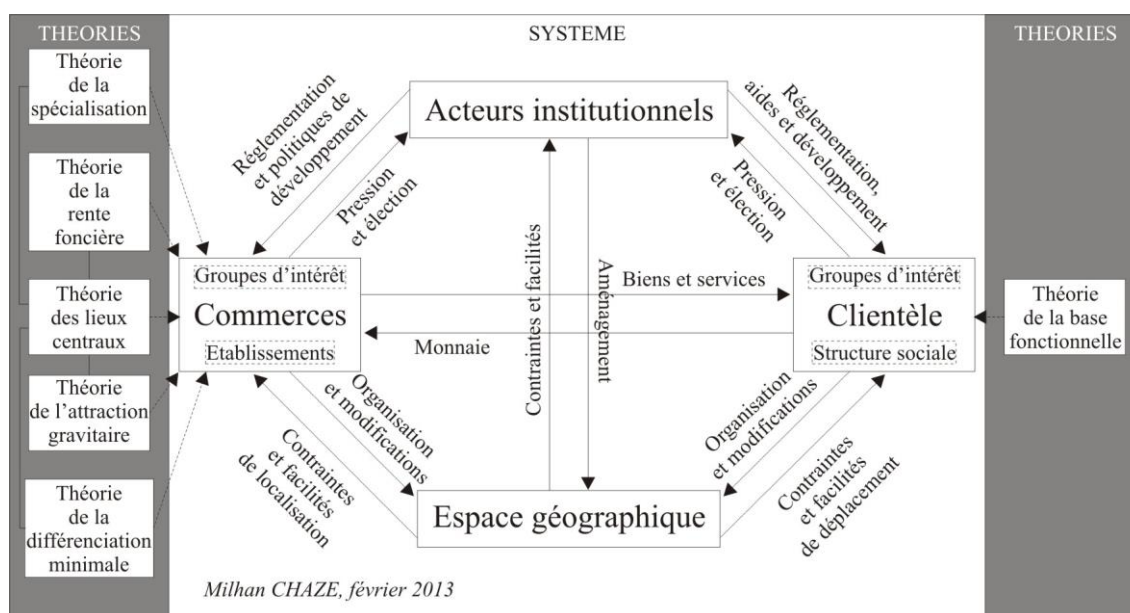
THEORIES

Théorie de la spécialisation

Théorie de la rente foncière

Théorie des lieux centraux

Théorie de l'attraction gravitaire

Théorie de la différenciation minimale

SYSTEME

Acteurs institutionnels

Réglementation et politiques de développement

Pression et élection

Réglementation, aides et développement

Pression et élection

Groupes d'intérêt
Commerces
Etablissements

Contraintes et facilités

Aménagement

Biens et services

Monnaie

Groupes d'intérêt
Clientèle
Structure sociale

Organisation et modifications

Contraintes et facilités de localisation

Organisation et modifications

Contraintes et facilités de déplacement

Espace géographique

Milhan CHAZE, février 2013

THEORIES

Théorie de la base fonctionnelle